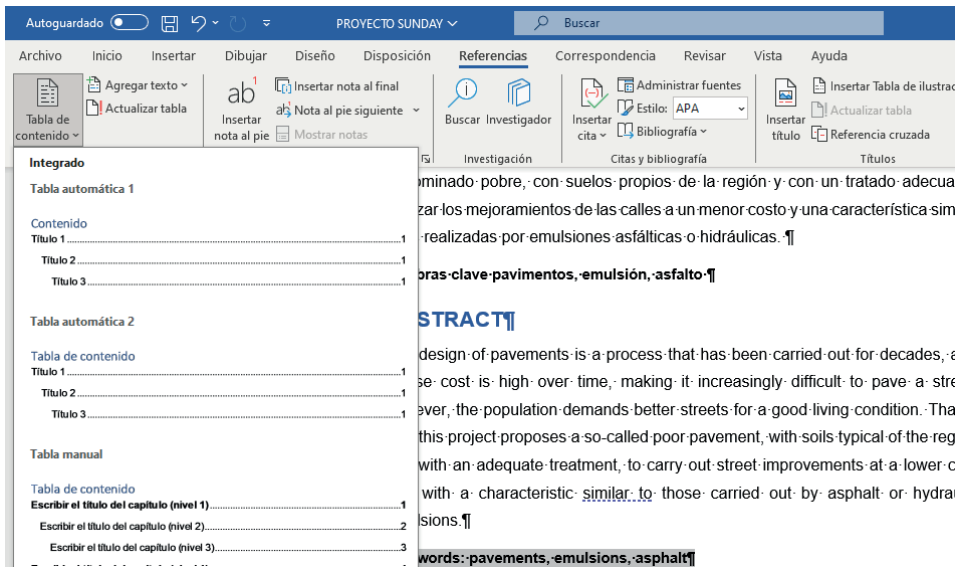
Autoguardado PROYECTO SUNDAY Buscar

Archivo Inicio Insertar Dibujar Diseño Disposición Referencias Correspondencia Revisar Vista Ayuda

Tabla de contenido Agregar texto Actualizar tabla Insertar nota al pie Insertar nota al final Nota al pie siguiente Mostrar notas Buscar Investigador Investigación Insertar cita Administrar fuentes Estilo: APA Bibliografía Citas y bibliografía Insertar título Insertar Tabla de ilustrac Actualizar tabla Referencia cruzada Títulos

Integrado

Tabla automática 1

Contenido
Título 1 ........ 1
Título 2 ........ 1
Título 3 ........ 1

Tabla automática 2

Tabla de contenido
Título 1 ........ 1
Título 2 ........ 1
Título 3 ........ 1

Tabla manual

Tabla de contenido
Escribir el título del capítulo (nivel 1) ........ 1
Escribir el título del capítulo (nivel 2) ........ 2
Escribir el título del capítulo (nivel 3) ........ 3

ominado pobre, con suelos propios de la región y con un tratado adecua zar los mejoramientos de las calles a un menor costo y una característica sim realizadas por emulsiones asfálticas o hidráulicas. ¶

bras clave pavimentos, emulsión, asfalto ¶

STRACT¶

design of pavements is a process that has been carried out for decades, a se cost is high over time, making it increasingly difficult to pave a stre ever, the population demands better streets for a good living condition. Tha this project proposes a so-called poor pavement, with soils typical of the reg with an adequate treatment, to carry out street improvements at a lower c with a characteristic similar to those carried out by asphalt or hydrau lsions.¶

words: pavements, emulsions, asphalt¶